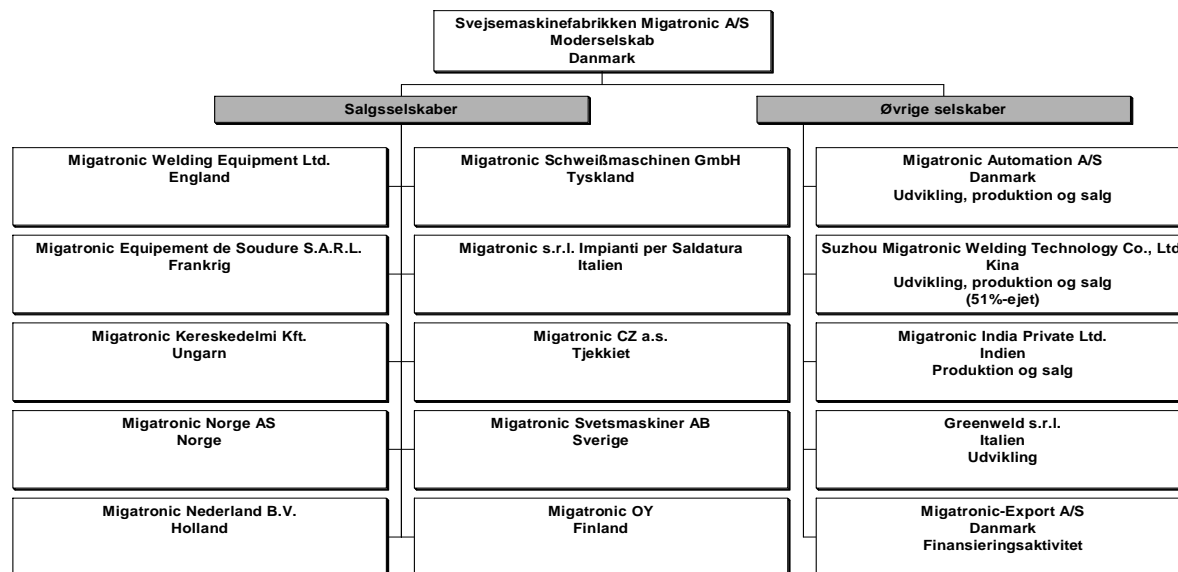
Svejsemaskinefabrikken Migatronic A/S
Moderselskab
Danmark

Salgsselskaber

Øvrige selskaber

Migatronic Welding Equipment Ltd.
England

Migatronic Schweißmaschinen GmbH
Tyskland

Migatronic Automation A/S
Danmark
Udvikling, produktion og salg

Migatronic Equipement de Soudure S.A.R.L.
Frankrig

Migatronic s.r.l. Impianti per Saldatura
Italien

Suzhou Migatronic Welding Technology Co., Ltd
Kina
Udvikling, produktion og salg
(51%-ejet)

Migatronic Kereskedelmi Kft.
Ungarn

Migatronic CZ a.s.
Tjekkiet

Migatronic India Private Ltd.
Indien
Produktion og salg

Migatronic Norge AS
Norge

Migatronic Svetsmaskiner AB
Sverige

Greenweld s.r.l.
Italien
Udvikling

Migatronic Nederland B.V.
Holland

Migatronic OY
Finland

Migatronic-Export A/S
Danmark
Finansieringsaktivitet